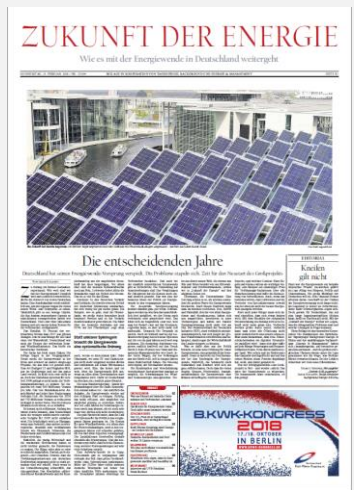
ZUKUNFT DER ENERGIE

Wie es mit der Energiewende in Deutschland weitergeht

Die entscheidenden Jahre

Deutschland hat seiner Energiewende Schwung verpasst. Die Probleme stapeln sich. Zeit für den Neustart des Großprojekts

Kneifen gilt nicht

B.KWK-KONGRESS 2018 IN BERLIN

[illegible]